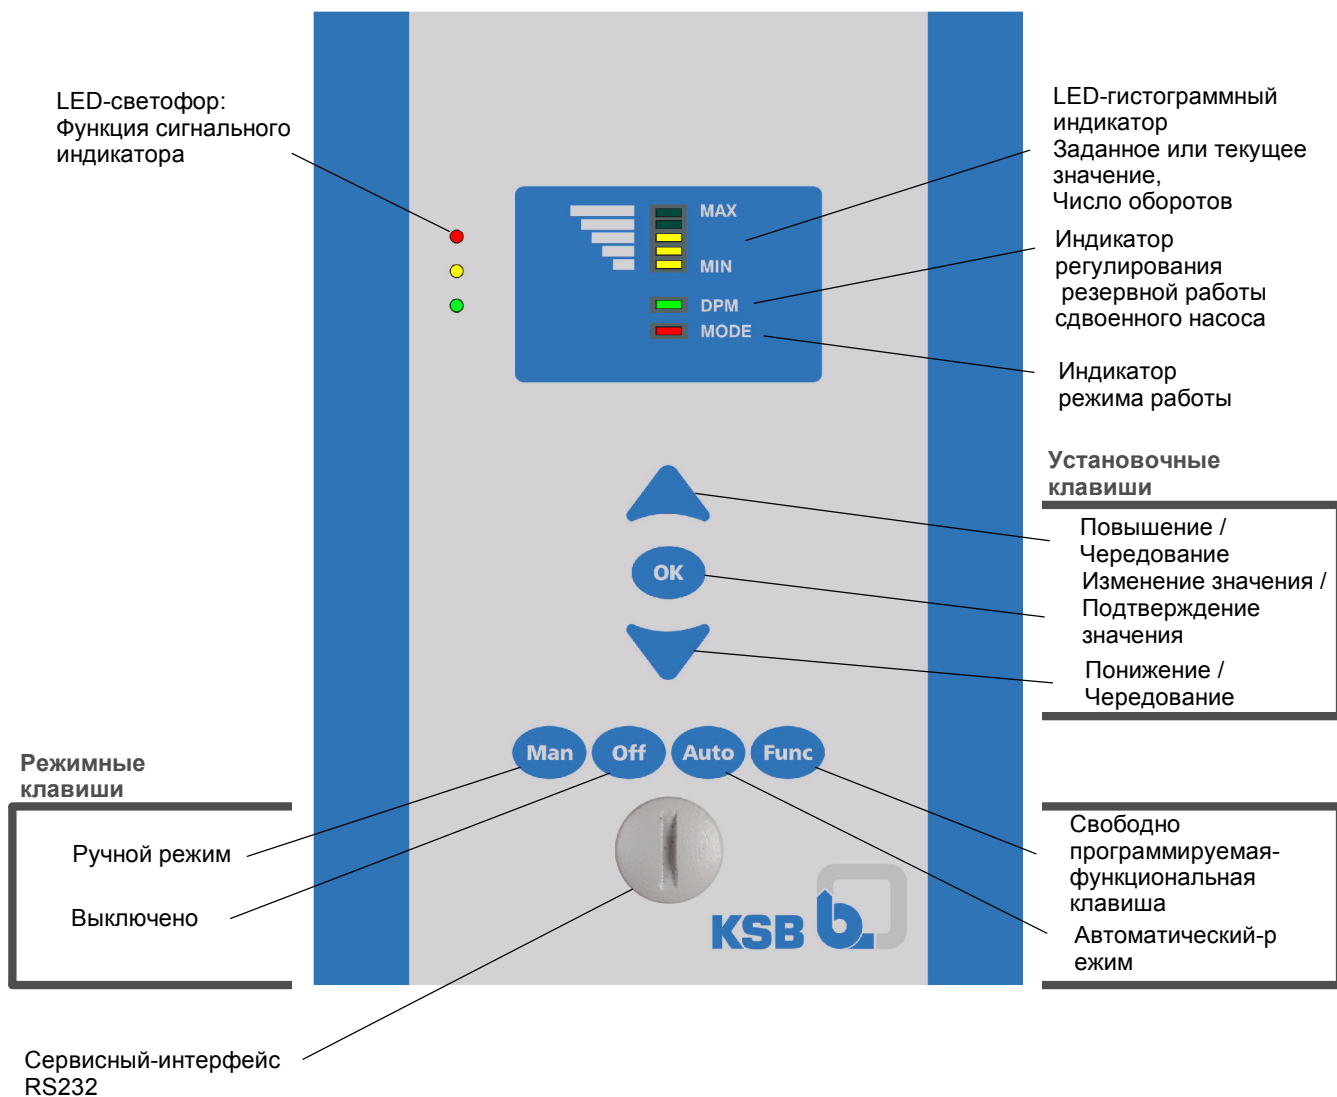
LED-светофор:
Функция сигнального индикатора

MAX
MIN
DPM
MODE

LED-гистограммный индикатор
Заданное или текущее значение,
Число оборотов

Индикатор регулирования резервной работы сдвоенного насоса

Индикатор режима работы

Установочные клавиши

Повышение /
Чередование
Изменение значения /
Подтверждение значения
Понижение /
Чередование

OK

Режимные клавиши

Man
Off
Auto
Func

Ручной режим

Выключено

Свободно программируемая-функциональная клавиша

Автоматический-р ежим

KSB

Сервисный-интерфейс RS232